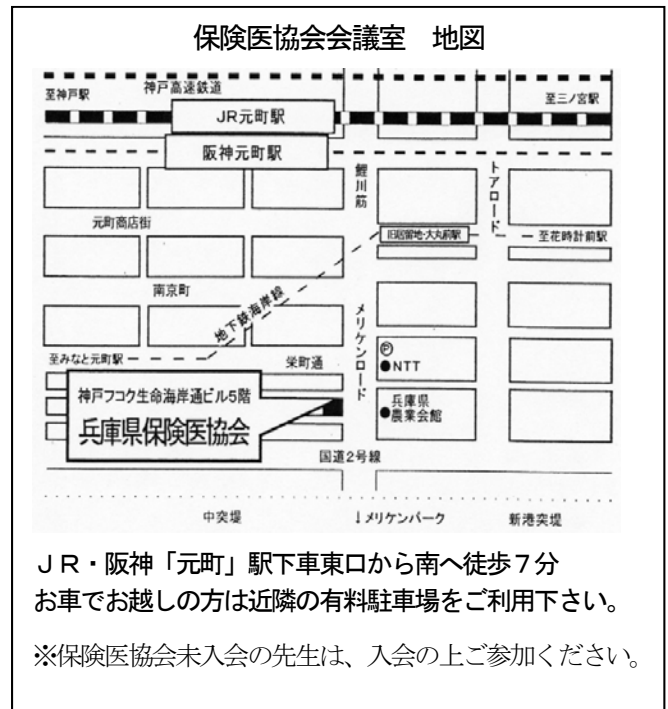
保険医協会会議室　地図

至神戸駅

神戸高速鉄道

至三ノ宮駅

JR元町駅

阪神元町駅

鯉川筋

トアロード

元町商店街

旧居留地・大丸前駅

至花時計前駅

南京町

地下鉄海岸線

メリケンロード

至みなと元町駅

栄町通

Ⓟ
●NTT

神戸フコク生命海岸通ビル5階

兵庫県保険医協会

●兵庫県農業会館

国道2号線

中突堤

↓メリケンパーク

新港突堤

ＪＲ・阪神「元町」駅下車東口から南へ徒歩７分
お車でお越しの方は近隣の有料駐車場をご利用下さい。

※保険医協会未入会の先生は、入会の上ご参加ください。